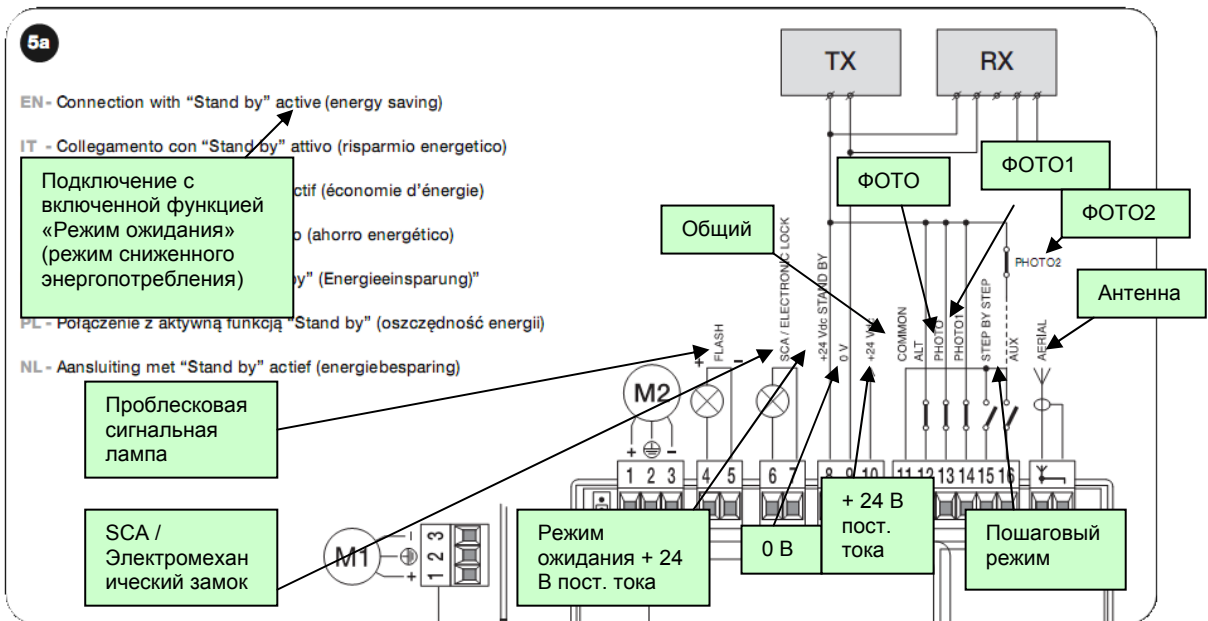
5a

EN- Connection with "Stand by" active (energy saving)

IT - Collegamento con "Stand by" attivo (risparmio energetico)

Подключение с включенной функцией «Режим ожидания» (режим сниженного энергопотребления)

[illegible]ctif (économie d'énergie)

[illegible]o (ahorro energético)

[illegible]y" (Energieeinsparung)"

PL - Połączenie z aktywną funkcją "Stand by" (oszczędność energii)

NL - Aansluiting met "Stand by" actief (energiebesparing)

TX

RX

ФОТО

ФОТО1

ФОТО2

Общий

Антенна

PHOTO2

FLASH

SCA / ELECTRONIC LOCK

+24 Vdc STAND BY

0 V

+24 V

COMMON

ALT

PHOTO

PHOTO1

STEP BY STEP

AUX

AERIAL

M2

M1

Проблесковая сигнальная лампа

SCA / Электромеханический замок

Режим ожидания + 24 В пост. тока

0 В

+ 24 В пост. тока

Пошаговый режим

1 2 3 4 5 6 7 8 9 10 11 12 13 14 15 16

1 2 3